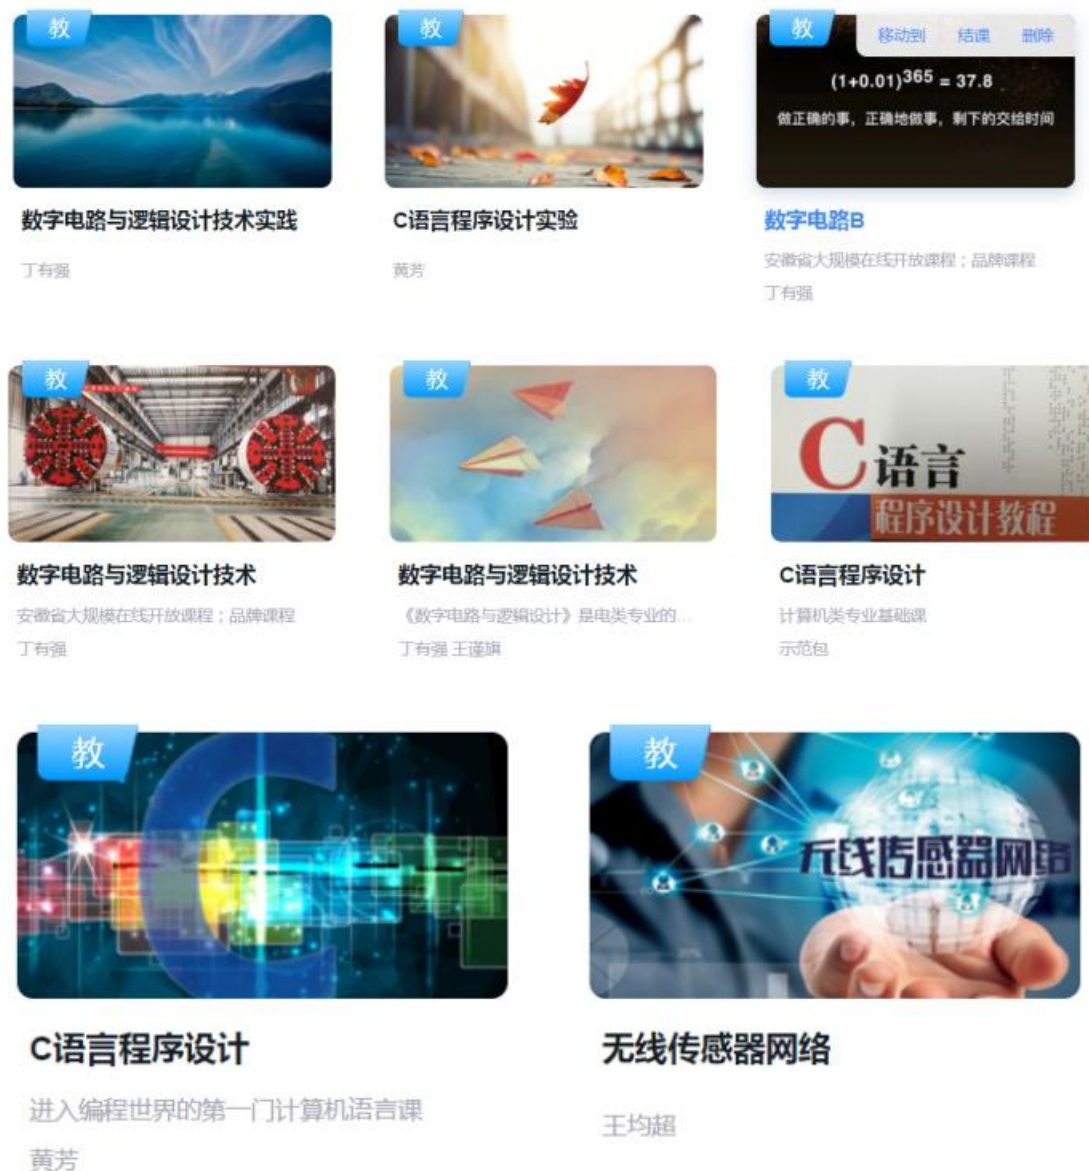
教

数字电路与逻辑设计技术实践

丁有强

教

C语言程序设计实验

黄芳

教

移动到 结课 删除

$(1+0.01)^{365} = 37.8$

做正确的事，正确地做事，剩下的交给时间

数字电路B

安徽省大规模在线开放课程；品牌课程

丁有强

教

数字电路与逻辑设计技术

安徽省大规模在线开放课程；品牌课程

丁有强

教

数字电路与逻辑设计技术

《数字电路与逻辑设计》是电类专业的...

丁有强 王谨旗

教

C语言

程序设计教程

C语言程序设计

计算机类专业基础课

示范包

教

C语言程序设计

进入编程世界的第一门计算机语言课

黄芳

教

无线传感器网络

无线传感器网络

王均超